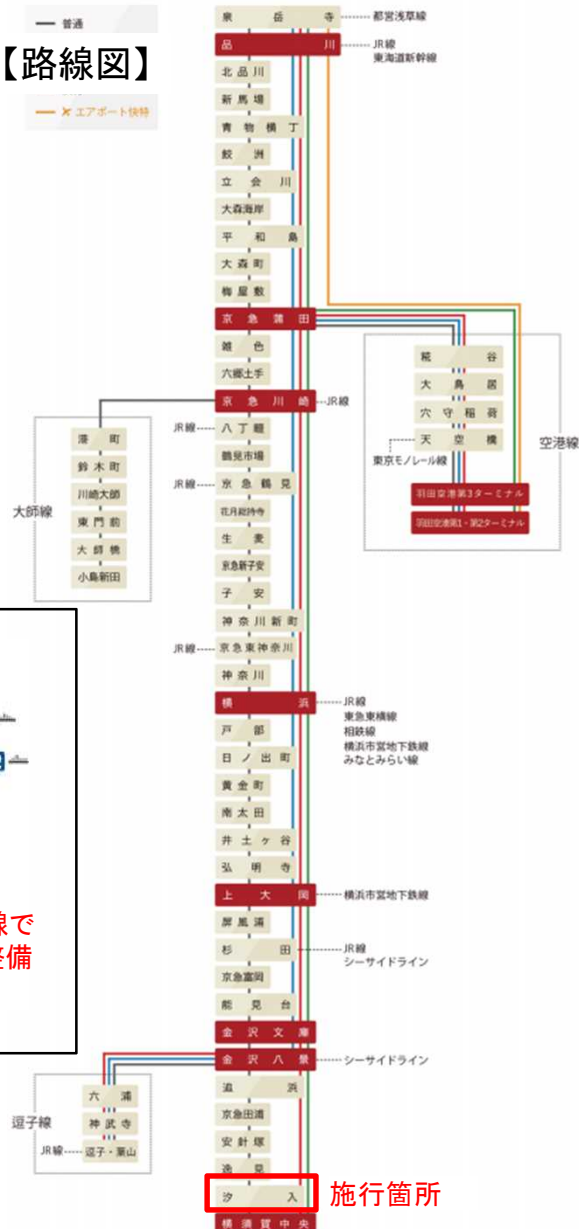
— 普通

【路線図】

— ✈ エアポート快特

泉岳寺 都営浅草線
品川 JR線 東海道新幹線
北品川
新馬場
青物横丁
鮫洲
立会川
大森海岸
平和島
大森町
梅屋敷
京急蒲田
雑色
六郷土手
京急川崎 JR線
八丁畷 JR線
鶴見市場
京急鶴見 JR線
花月総持寺
生麦
京急新子安
子安
神奈川新町
京急東神奈川 JR線
神奈川
横浜 JR線 東急東横線 相鉄線 横浜市営地下鉄線 みなとみらい線
戸部
日ノ出町
黄金町
南太田
井土ヶ谷
弘明寺
上大岡 横浜市営地下鉄線
屏風浦
杉田 JR線 シーサイドライン
京急富岡
能見台
金沢文庫
金沢八景 シーサイドライン
追浜
京急田浦
安針塚
逸見
汐入 施行箇所
横須賀中央

糀谷
大鳥居
穴守稲荷
天空橋
東京モノレール線
羽田空港第3ターミナル
羽田空港第1・第2ターミナル
空港線

港町
鈴木町
川崎大師
東門前
大師橋
小島新田
大師線

六浦
神武寺
逗子・葉山 JR線
逗子線

線で
整備